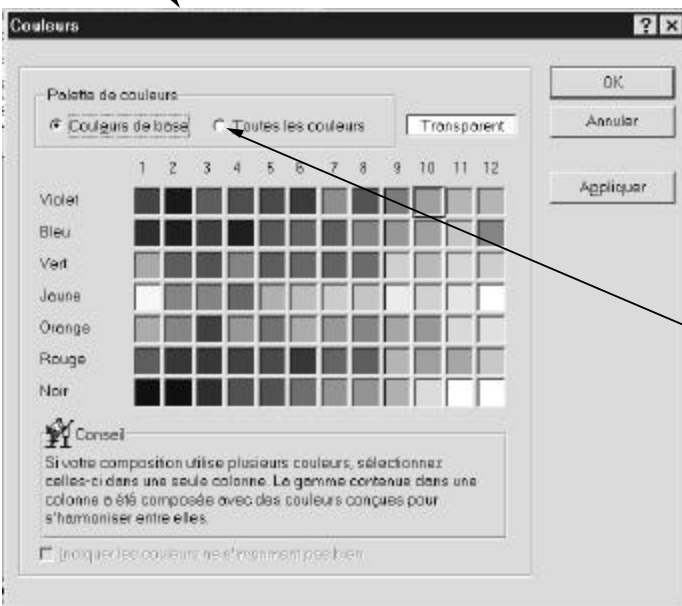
Couleurs

?

Palette de couleurs

Couleurs de base

Toutes les couleurs

Transparent

OK

Annuler

Appliquer

| | 1 | 2 | 3 | 4 | 5 | 6 | 7 | 8 | 9 | 10 | 11 | 12 |
|---|---|---|---|---|---|---|---|---|---|---|---|---|
| Violet | | | | | | | | | | | | |
| Bleu | | | | | | | | | | | | |
| Vert | | | | | | | | | | | | |
| Jaune | | | | | | | | | | | | |
| Orange | | | | | | | | | | | | |
| Rouge | | | | | | | | | | | | |
| Noir | | | | | | | | | | | | |

Conseil

Si votre composition utilise plusieurs couleurs, sélectionnez celles-ci dans une seule colonne. La gamme contenue dans une colonne a été composée avec des couleurs conçues pour s'harmoniser entre elles.

Indiquer les couleurs ne s'imprimant pas bien